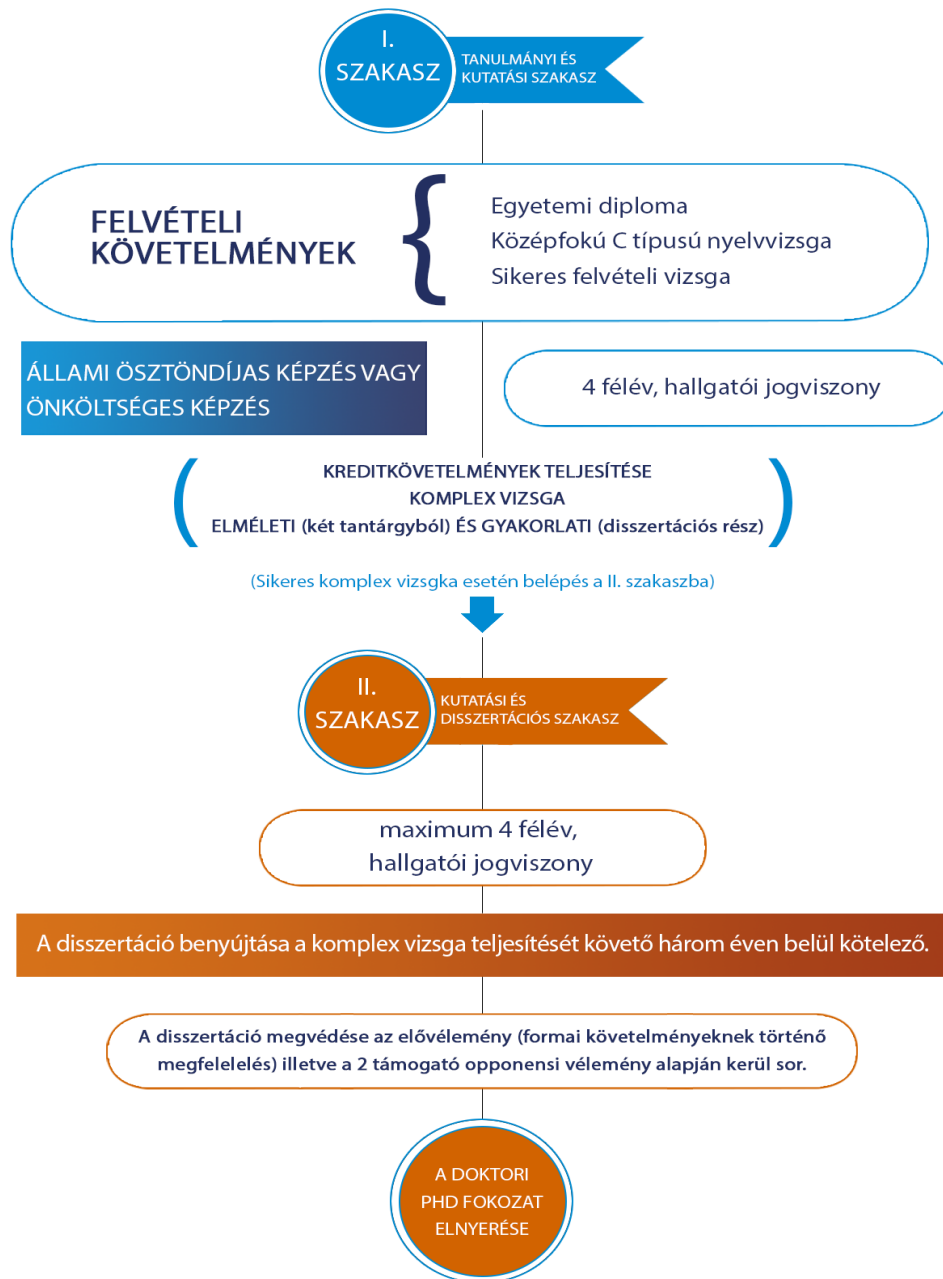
I. SZAKASZ

TANULMÁNYI ÉS KUTATÁSI SZAKASZ

FELVÉTELI KÖVETELMÉNYEK

Egyetemi diploma
Középfokú C típusú nyelvvizsga
Sikeres felvételi vizsga

ÁLLAMI ÖSZTÖNDÍJAS KÉPZÉS VAGY ÖNKÖLTSÉGES KÉPZÉS

4 félév, hallgatói jogviszony

KREDITKÖVETELMÉNYEK TELJESÍTÉSE
KOMPLEX VIZSGA
ELMÉLETI (két tantárgyból) ÉS GYAKORLATI (disszertációs rész)

(Sikeres komplex vizsgka esetén belépés a II. szakaszba)

II. SZAKASZ

KUTATÁSI ÉS DISSZERTÁCIÓS SZAKASZ

maximum 4 félév, hallgatói jogviszony

A disszertáció benyújtása a komplex vizsga teljesítését követő három éven belül kötelező.

A disszertáció megvédése az elővélemény (formai követelményeknek történő megfelelelés) illetve a 2 támogató opponensi vélemény alapján kerül sor.

A DOKTORI PHD FOKOZAT ELNYERÉSE